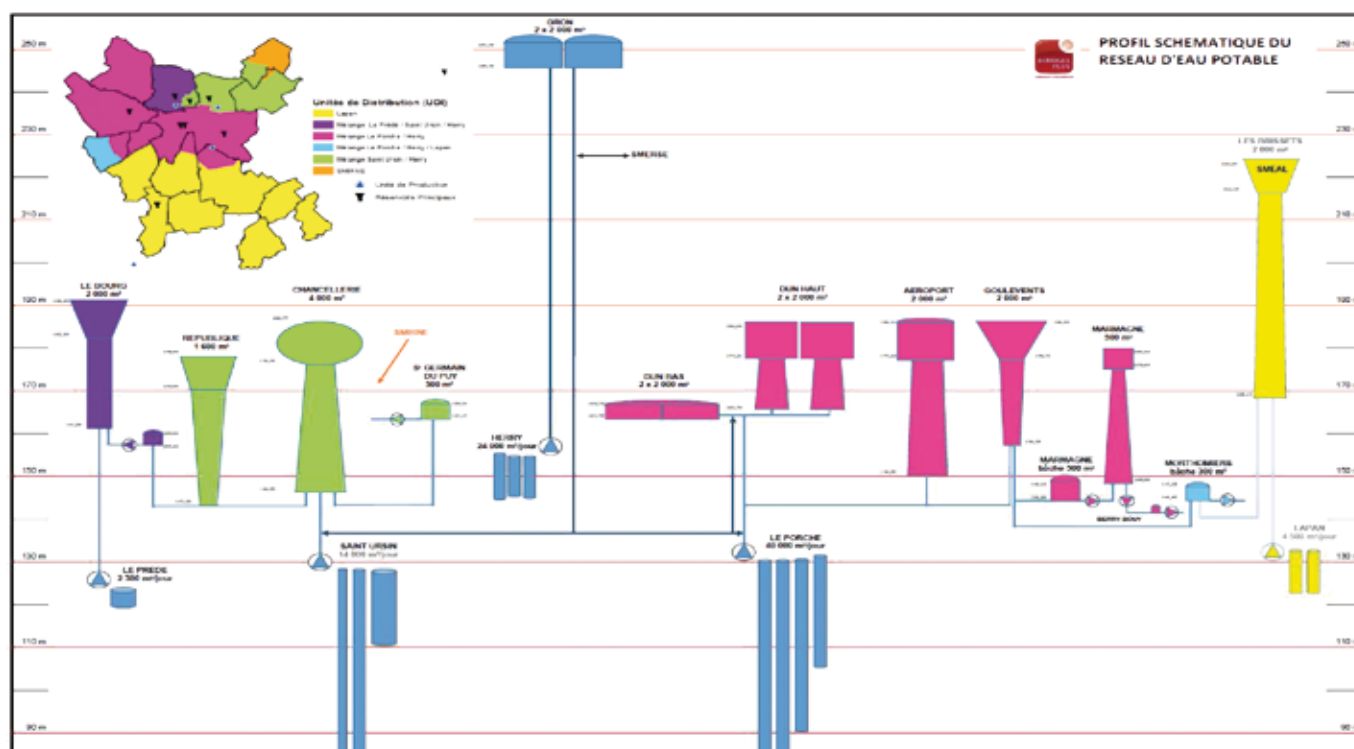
PROFIL SCHEMATIQUE DU RESEAU D'EAU POTABLE

250 m
230 m
210 m
190 m
170 m
150 m
130 m
110 m
90 m

Unités de Distribution (UDI)
Lazer
Mélange Le Prédé / Saint Ursin / Marly
Mélange Le Porche / Marly
Mélange Le Porche / Marly / Lazer
Mélange Saint Ursin / Marly
SMERSE
Unité de Production
Réservoirs Principaux

ORON
2 x 2 000 m³

SMERSE

LES BRISSETS
2 000 m³
SMEAL

LE BOURG
2 000 m³

REPUBLIQUE
1 600 m³

CHANCELLERIE
4 000 m³

SMERSE

St GERMAIN DU PUY
300 m³

HERRY
24 000 m³/jour

DUN BAS
2 x 2 000 m³

DUN HAUT
2 x 2 000 m³

AEROPORT
2 000 m³

GOULEVENTS
2 000 m³

MARMAGNE
500 m³

MARMAGNE
bâche 300 m³

MONTHEMERS
bâche 300 m³

BERRY BOUY

LE PREDE
3 300 m³/jour

SAINT URSIN
14 000 m³/jour

LE PORCHE
40 000 m³/jour

LAZAN
4 500 m³/jour